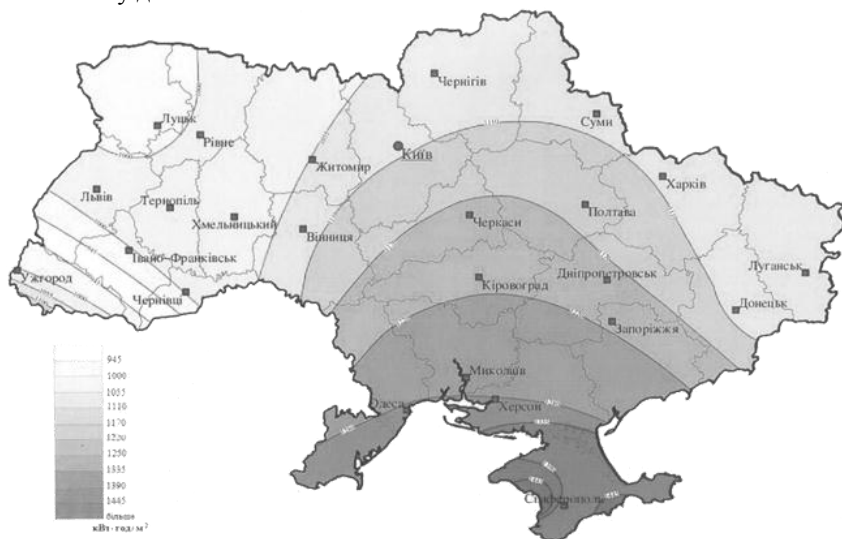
Чернігів
Суми
Луцьк
Рівне
Житомир
Київ
Харків
Львів
Тернопіль
Хмельницький
Черкаси
Полтава
Вінниця
Івано-Франківськ
Луганськ
Ужгород
Чернівці
Кіровоград
Дніпропетровськ
Донецьк
Запоріжжя
Миколаїв
Одеса
Херсон
Сімферополь
945
1000
1055
1110
1170
1220
1280
1335
1390
1445
більше
кВт · год/м$^2$